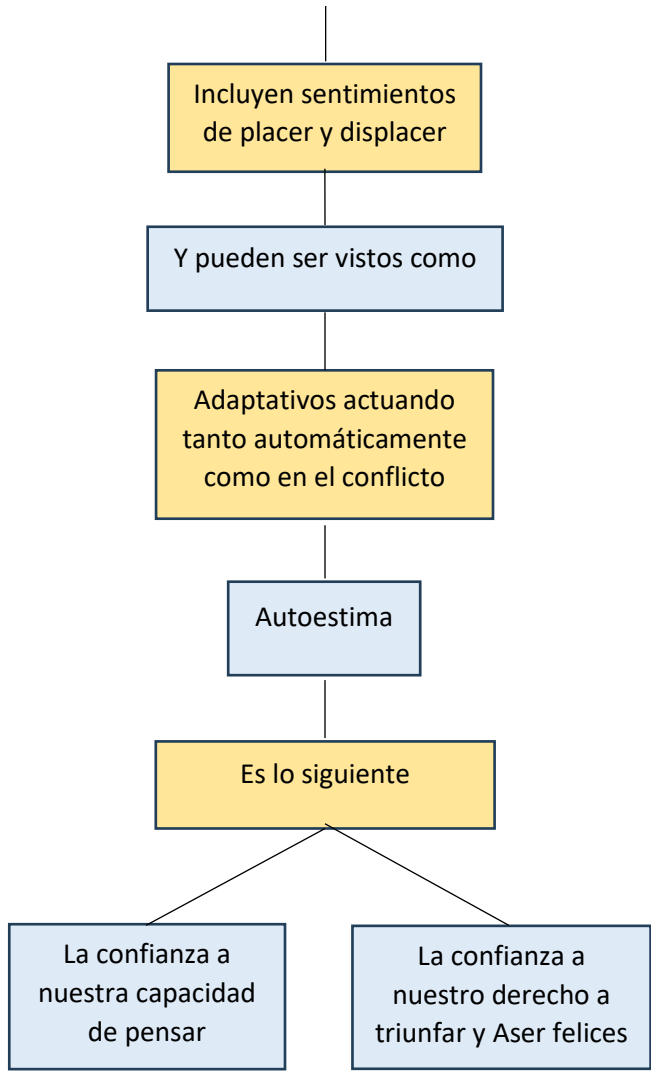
Incluyen sentimientos de placer y displacer

Y pueden ser vistos como

Adaptativos actuando tanto automáticamente como en el conflicto

Autoestima

Es lo siguiente

La confianza a nuestra capacidad de pensar

La confianza a nuestro derecho a triunfar y Aser felices